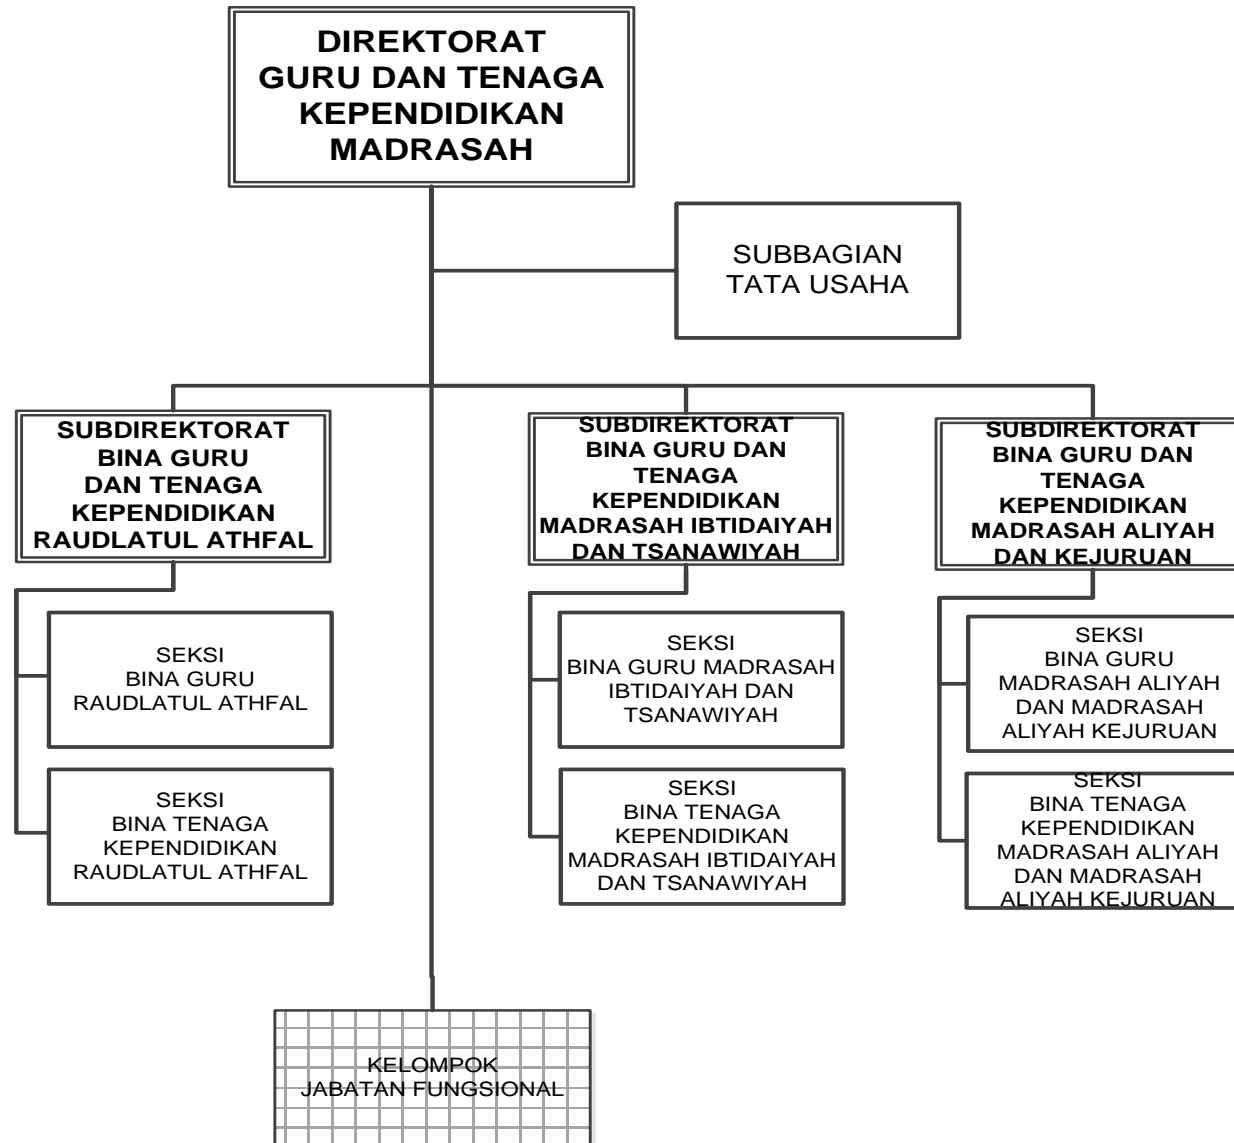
DIREKTORAT
GURU DAN TENAGA
KEPENDIDIKAN
MADRASAH

SUBBAGIAN
TATA USAHA

SUBDIREKTORAT
BINA GURU
DAN TENAGA
KEPENDIDIKAN
RAUDLATUL ATHFAL

SEKSI
BINA GURU
RAUDLATUL ATHFAL

SEKSI
BINA TENAGA
KEPENDIDIKAN
RAUDLATUL ATHFAL

SUBDIREKTORAT
BINA GURU DAN
TENAGA
KEPENDIDIKAN
MADRASAH IBTIDAIYAH
DAN TSANAWIYAH

SEKSI
BINA GURU MADRASAH
IBTIDAIYAH DAN
TSANAWIYAH

SEKSI
BINA TENAGA
KEPENDIDIKAN
MADRASAH IBTIDAIYAH
DAN TSANAWIYAH

SUBDIREKTORAT
BINA GURU DAN
TENAGA
KEPENDIDIKAN
MADRASAH ALIYAH
DAN KEJURUAN

SEKSI
BINA GURU
MADRASAH ALIYAH
DAN MADRASAH
ALIYAH KEJURUAN

SEKSI
BINA TENAGA
KEPENDIDIKAN
MADRASAH ALIYAH
DAN MADRASAH
ALIYAH KEJURUAN

KELOMPOK
JABATAN FUNGSIONAL